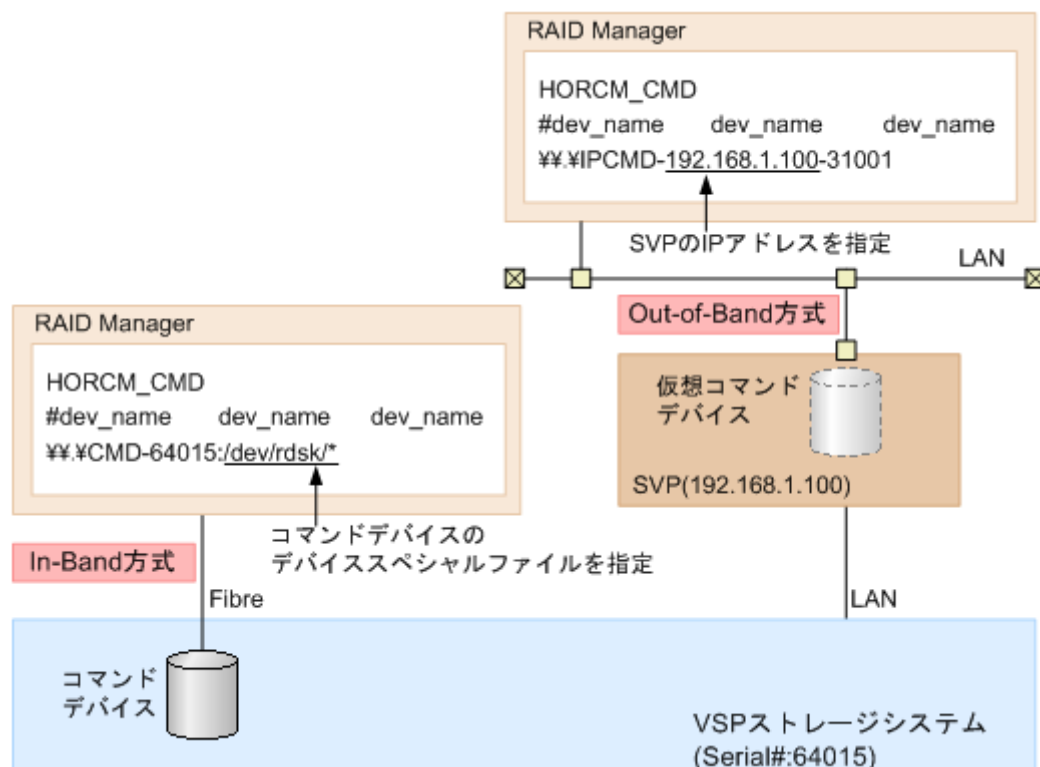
RAID Manager

HORCM_CMD
#dev_name dev_name dev_name
¥¥.¥IPCMD-192.168.1.100-31001

SVPのIPアドレスを指定

LAN

Out-of-Band方式

RAID Manager

HORCM_CMD
#dev_name dev_name dev_name
¥¥.¥CMD-64015:/dev/rdsk/*

仮想コマンドデバイス

SVP(192.168.1.100)

コマンドデバイスのデバイススペシャルファイルを指定

In-Band方式

Fibre

LAN

コマンドデバイス

VSPストレージシステム
(Serial#:64015)